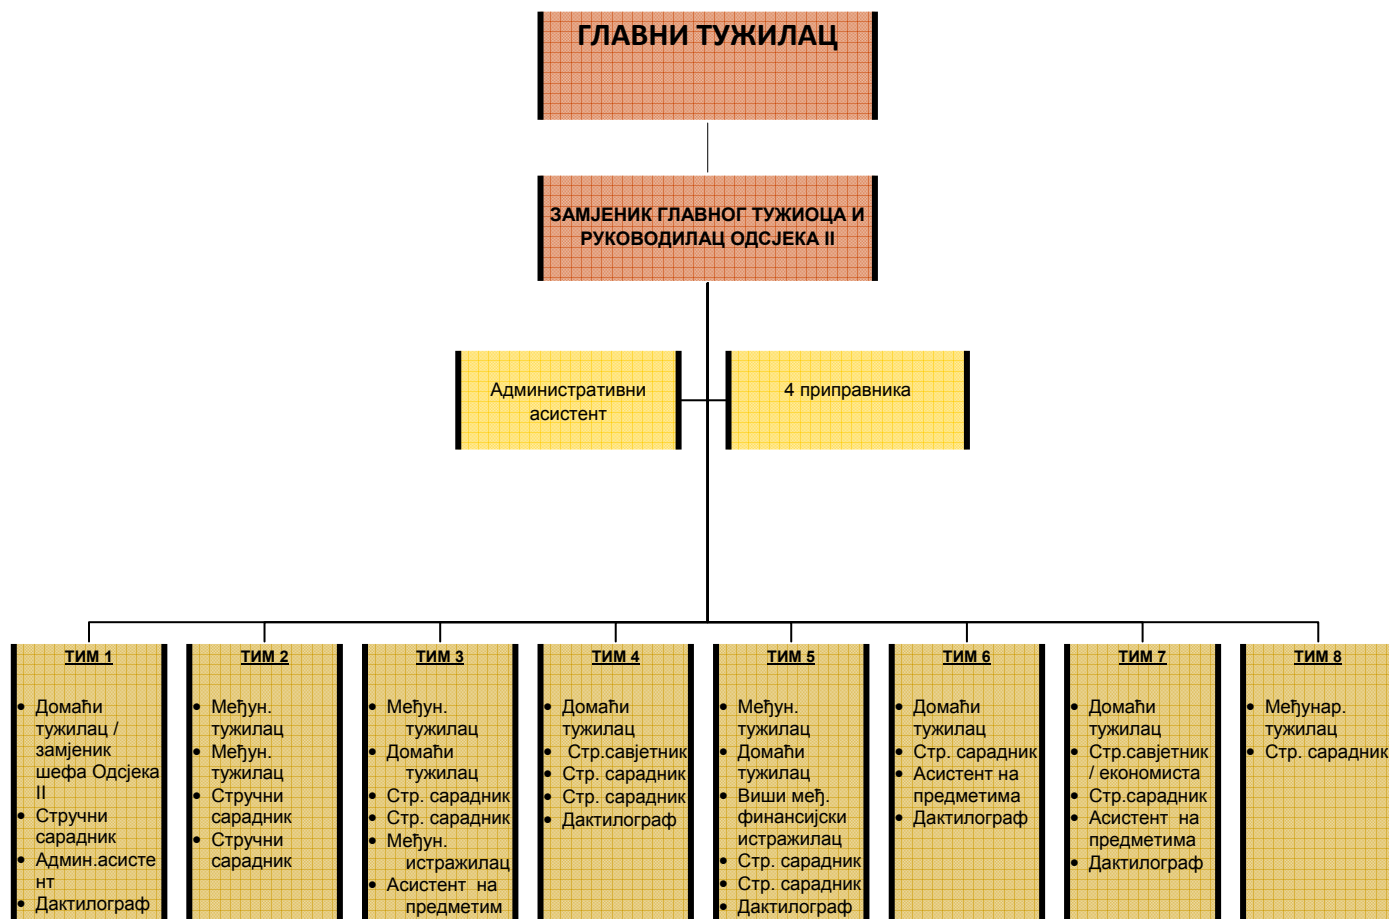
ГЛАВНИ ТУЖИЛАЦ

ЗАМЈЕНИК ГЛАВНОГ ТУЖИОЦА И РУКОВОДИЛАЦ ОДСЈЕКА II

Административни асистент

4 приправника

ТИМ 1
• Домаћи тужилац / замјеник шефа Одсјека II
• Стручни сарадник
• Админ.асистент
• Дактилограф

ТИМ 2
• Међун. тужилац
• Међун. тужилац
• Стручни сарадник
• Стручни сарадник

ТИМ 3
• Међун. тужилац
• Домаћи тужилац
• Стр. сарадник
• Стр. сарадник
• Међун. истражилац
• Асистент на предметим

ТИМ 4
• Домаћи тужилац
• Стр.савјетник
• Стр. сарадник
• Стр. сарадник
• Дактилограф

ТИМ 5
• Међун. тужилац
• Домаћи тужилац
• Виши мeђ. финансијски истражилац
• Стр. сарадник
• Стр. сарадник
• Дактилограф

ТИМ 6
• Домаћи тужилац
• Стр. сарадник
• Асистент на предметима
• Дактилограф

ТИМ 7
• Домаћи тужилац
• Стр.савјетник / економиста
• Стр.сарадник
• Асистент на предметима
• Дактилограф

ТИМ 8
• Међунар. тужилац
• Стр. сарадник